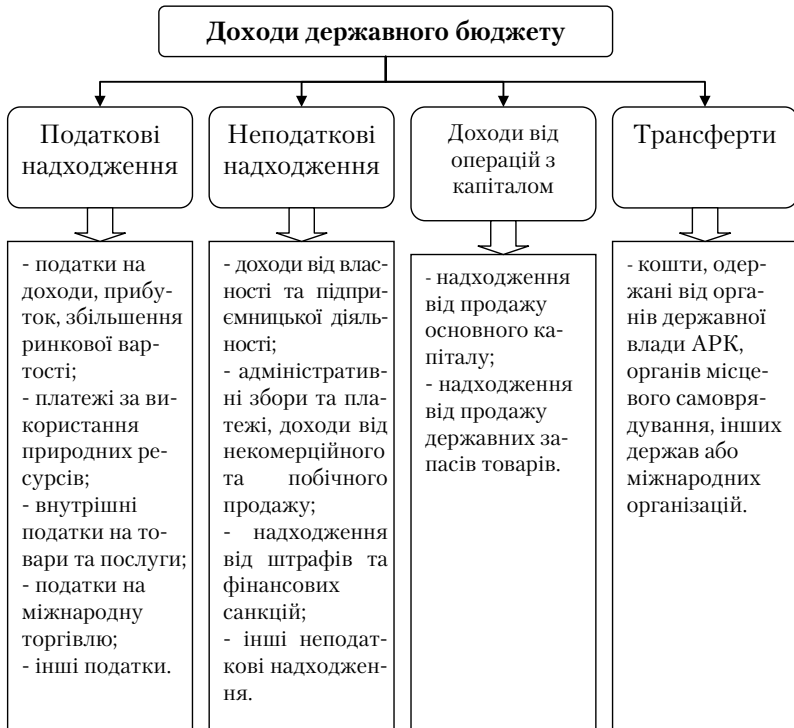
Доходи державного бюджету

Податкові надходження

Неподаткові надходження

Доходи від операцій з капіталом

Трансферти

- податки на доходи, прибуток, збільшення ринкової вартості;
- платежі за використання природних ресурсів;
- внутрішні податки на товари та послуги;
- податки на міжнародну торгівлю;
- інші податки.

- доходи від власності та підприємницької діяльності;
- адміністративні збори та платежі, доходи від некомерційного та побічного продажу;
- надходження від штрафів та фінансових санкцій;
- інші неподаткові надходження.

- надходження від продажу основного капіталу;
- надходження від продажу державних запасів товарів.

- кошти, одержані від органів державної влади АРК, органів місцевого самоврядування, інших держав або міжнародних організацій.